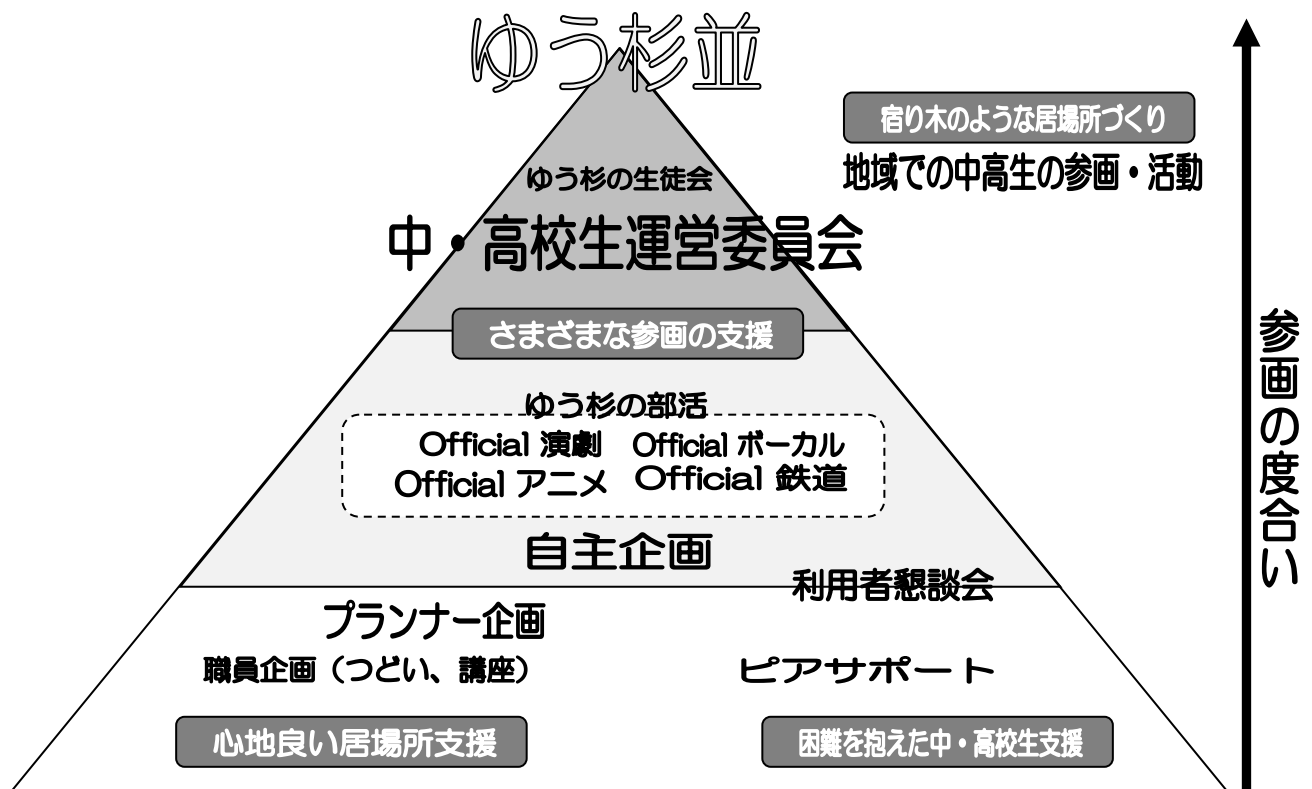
ゆう杉並

宿り木のような居場所づくり

地域での中高生の参画・活動

ゆう杉の生徒会

中・高校生運営委員会

さまざまな参画の支援

ゆう杉の部活

Official 演劇 Official ボーカル
Official アニメ Official 鉄道

自主企画

利用者懇談会

プランナー企画

職員企画（つどい、講座）

ピアサポート

心地良い居場所支援

困難を抱えた中・高校生支援

参画の度合い